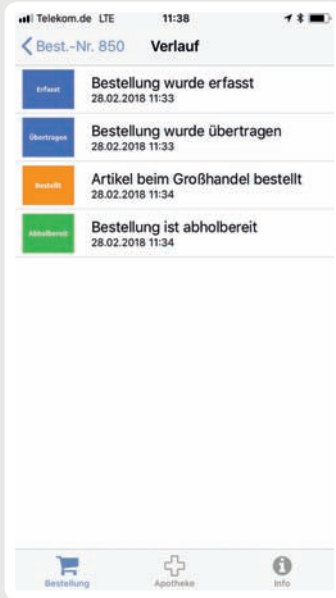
Telekom.de LTE 11:38

Best.-Nr. 850 Verlauf

Erfasst
Bestellung wurde erfasst
28.02.2018 11:33

Übertragen
Bestellung wurde übertragen
28.02.2018 11:33

Bestellt
Artikel beim Großhandel bestellt
28.02.2018 11:34

Abholbereit
Bestellung ist abholbereit
28.02.2018 11:34

Bestellung Apotheke Info